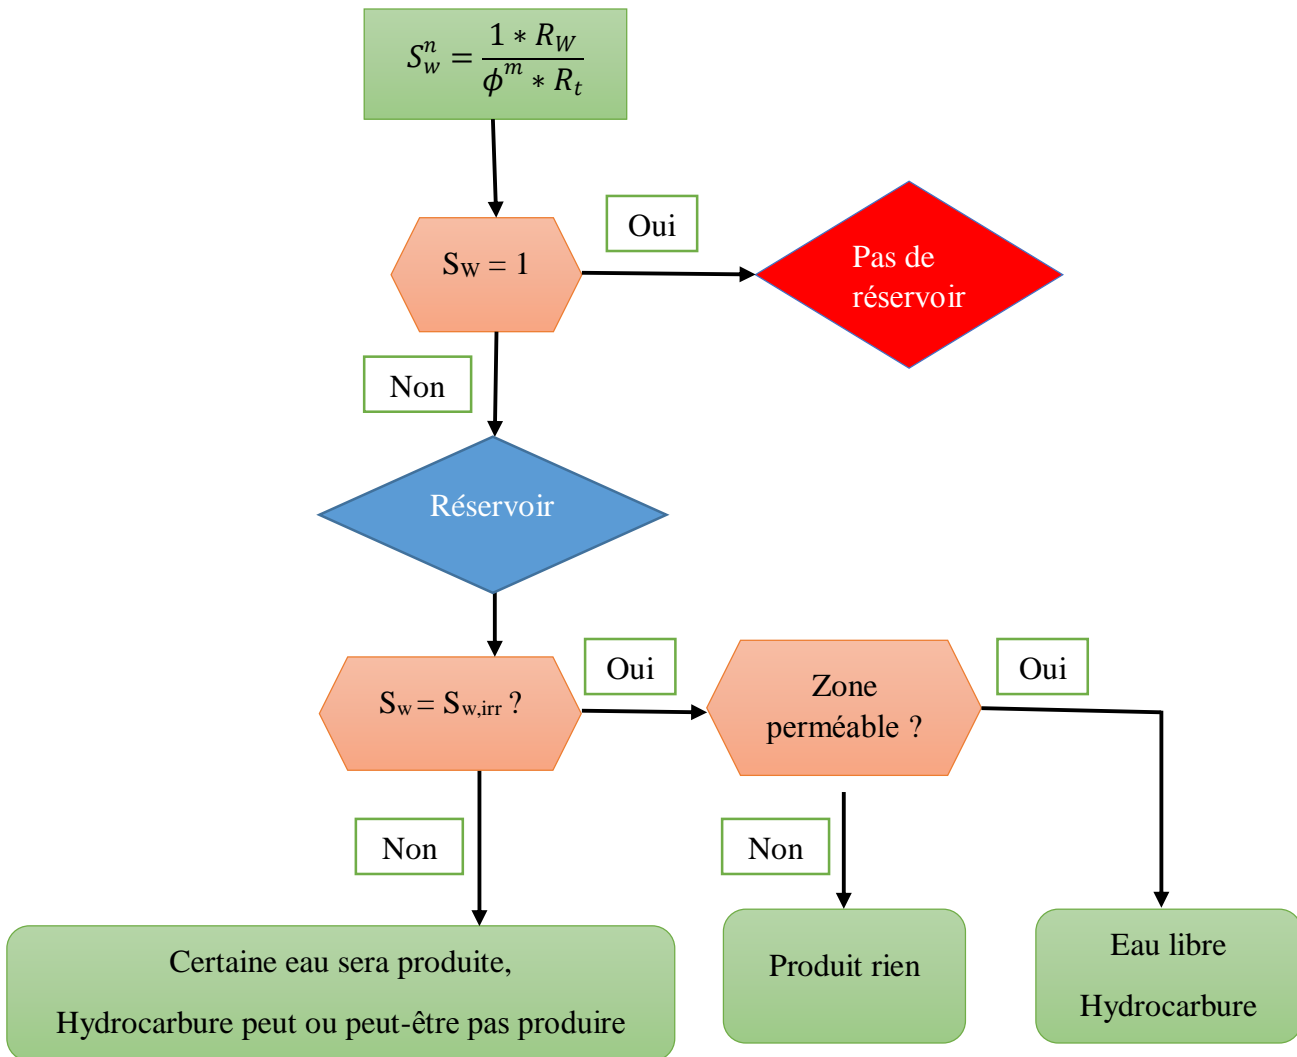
$S_w^n = \frac{1 * R_W}{\phi^m * R_t}$

$S_W = 1$

Oui

Pas de réservoir

Non

Réservoir

$S_w = S_{w,irr}$ ?

Oui

Zone perméable ?

Oui

Non

Non

Certaine eau sera produite,

Hydrocarbure peut ou peut-être pas produire

Produit rien

Eau libre

Hydrocarbure